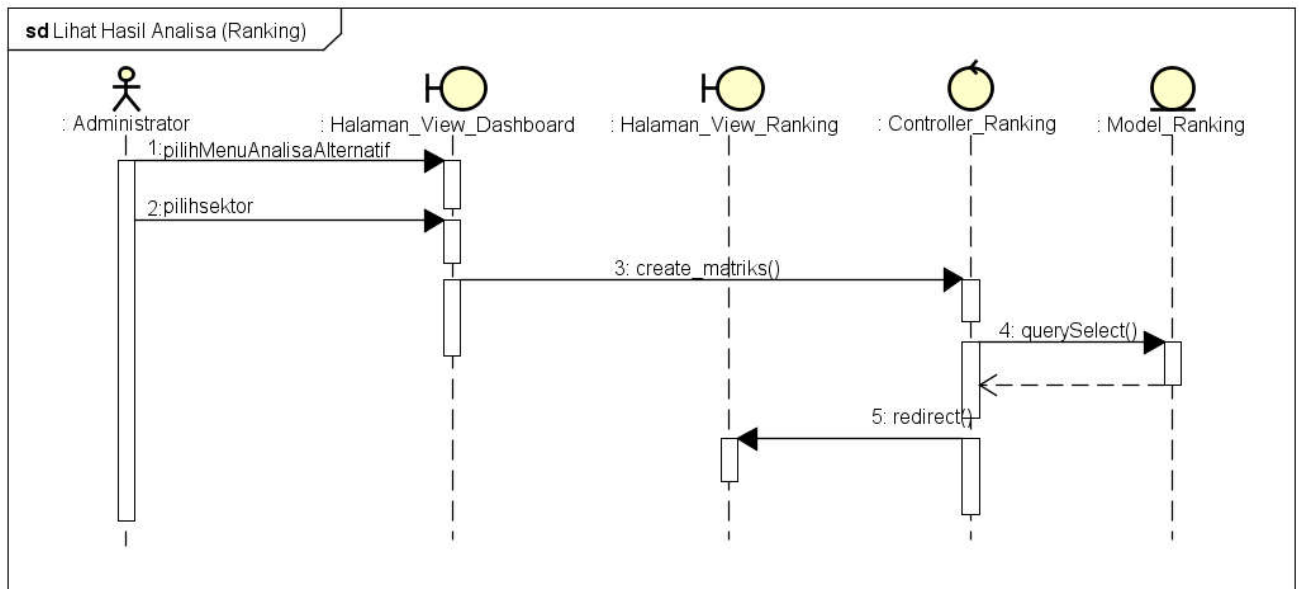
sd Lihat Hasil Analisa (Ranking)

: Administrator

: Halaman_View_Dashboard

: Halaman_View_Ranking

: Controller_Ranking

: Model_Ranking

1: pilihMenuAnalisaAlternatif

2: pilihsektor

3: create_matriks()

4: querySelect()

5: redirect()